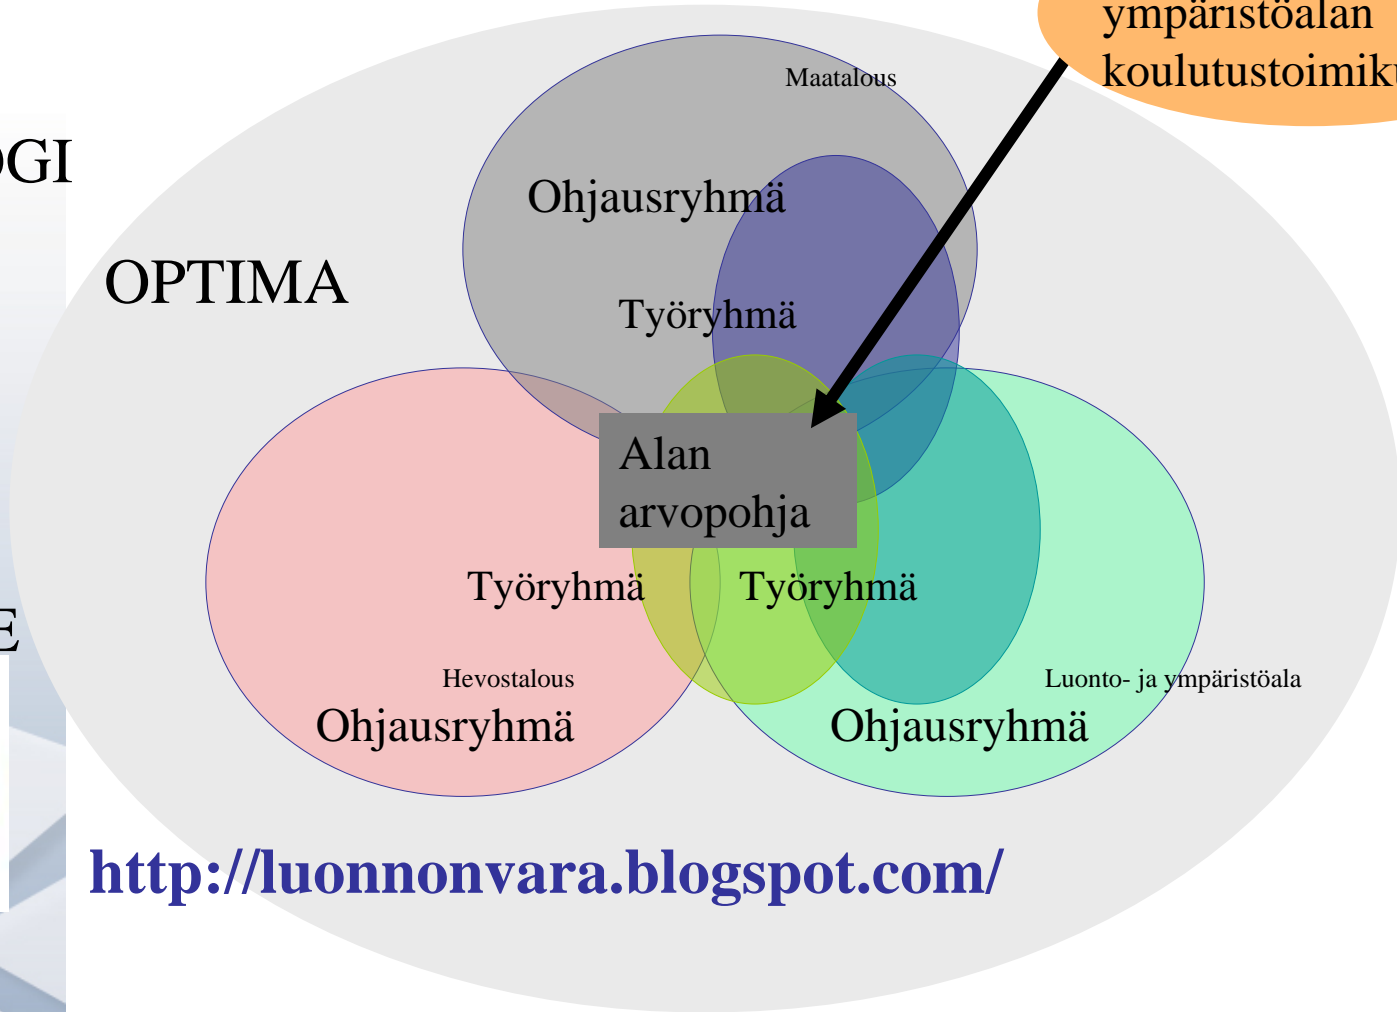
ympäristöalan koulutustoimiku

OGI

E

OPTIMA

Maatalous

Ohjausryhmä

Työryhmä

Alan arvopohja

Työryhmä

Työryhmä

Hevostalous

Ohjausryhmä

Luonto- ja ympäristöala

Ohjausryhmä

http://luonnonvara.blogspot.com/